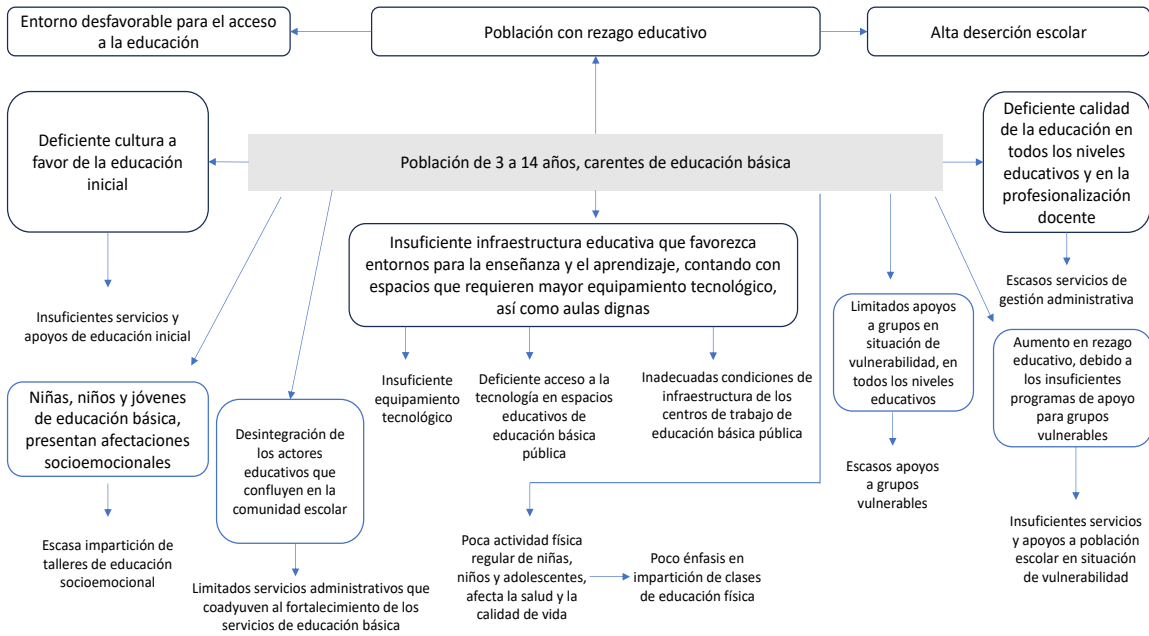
Entorno desfavorable para el acceso a la educación

Población con rezago educativo

Alta deserción escolar

Deficiente cultura a favor de la educación inicial

Población de 3 a 14 años, carentes de educación básica

Deficiente calidad de la educación en todos los niveles educativos y en la profesionalización docente

Insuficiente infraestructura educativa que favorezca entornos para la enseñanza y el aprendizaje, contando con espacios que requieren mayor equipamiento tecnológico, así como aulas dignas

Escasos servicios de gestión administrativa

Insuficientes servicios y apoyos de educación inicial

Limitados apoyos a grupos en situación de vulnerabilidad, en todos los niveles educativos

Aumento en rezago educativo, debido a los insuficientes programas de apoyo para grupos vulnerables

Niñas, niños y jóvenes de educación básica, presentan afectaciones socioemocionales

Desintegración de los actores educativos que confluyen en la comunidad escolar

Insuficiente equipamiento tecnológico

Deficiente acceso a la tecnología en espacios educativos de educación básica pública

Inadecuadas condiciones de infraestructura de los centros de trabajo de educación básica pública

Escasos apoyos a grupos vulnerables

Escasa impartición de talleres de educación socioemocional

Poca actividad física regular de niñas, niños y adolescentes, afecta la salud y la calidad de vida

Poco énfasis en impartición de clases de educación física

Insuficientes servicios y apoyos a población escolar en situación de vulnerabilidad

Limitados servicios administrativos que coadyuven al fortalecimiento de los servicios de educación básica